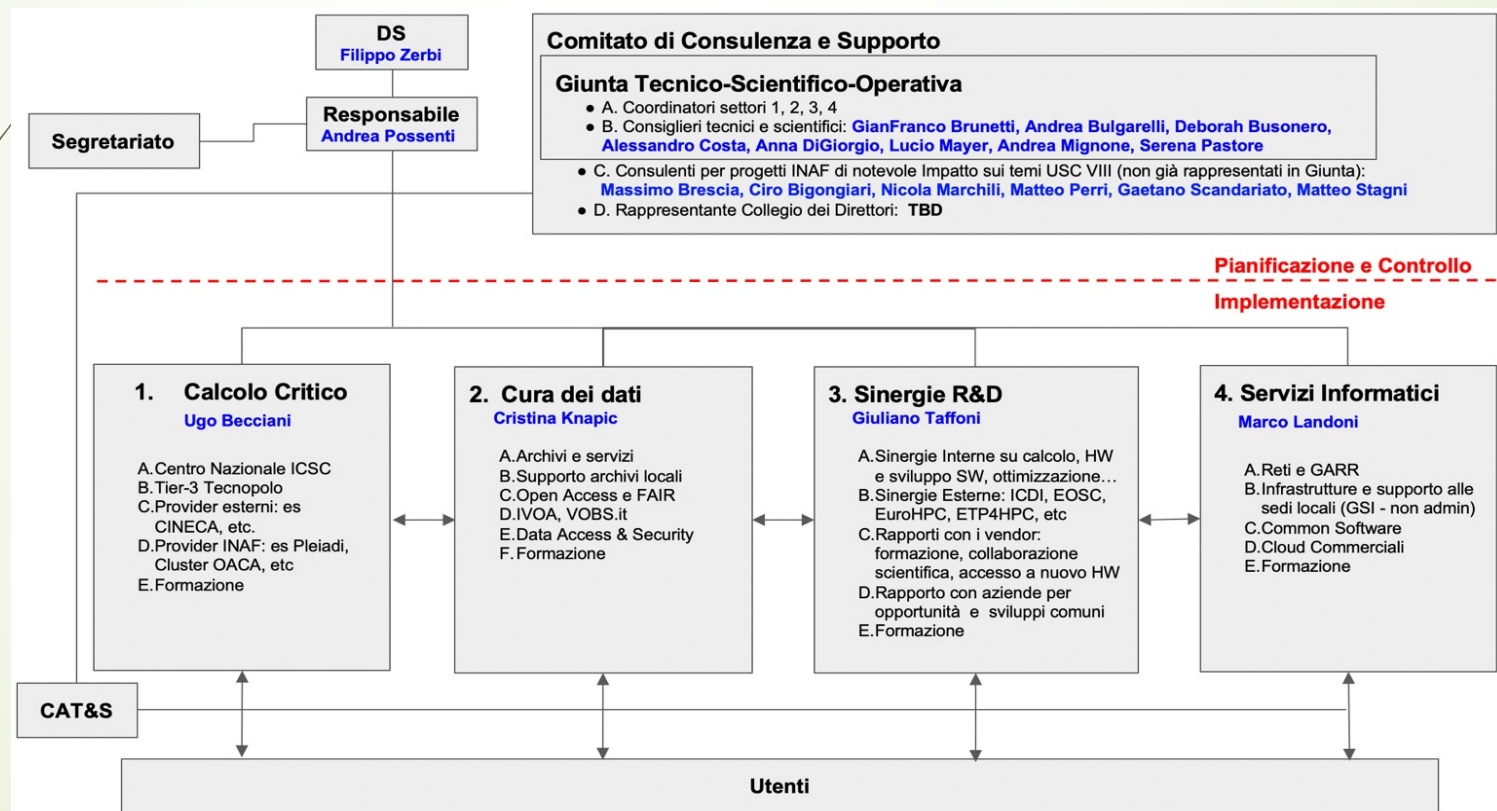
DS
Filippo Zerbi

Responsabile
Andrea Possenti

Segretariato

Comitato di Consulenza e Supporto

Giunta Tecnico-Scientifico-Operativa
● A. Coordinatori settori 1, 2, 3, 4
● B. Consiglieri tecnici e scientifici: GianFranco Brunetti, Andrea Bulgarelli, Deborah Busonero, Alessandro Costa, Anna DiGiorgio, Lucio Mayer, Andrea Mignone, Serena Pastore
● C. Consulenti per progetti INAF di notevole Impatto sui temi USC VIII (non già rappresentati in Giunta): Massimo Brescia, Ciro Bigongiari, Nicola Marchili, Matteo Perri, Gaetano Scandariato, Matteo Stagni
● D. Rappresentante Collegio dei Direttori: TBD

Pianificazione e Controllo

Implementazione

1. Calcolo Critico
Ugo Becciani

A. Centro Nazionale ICSC
B. Tier-3 Tecnopolo
C. Provider esterni: es CINECA, etc.
D. Provider INAF: es Pleiadi, Cluster OACA, etc
E. Formazione

2. Cura dei dati
Cristina Knapic

A. Archivi e servizi
B. Supporto archivi locali
C. Open Access e FAIR
D. IVOA, VOBS.it
E. Data Access & Security
F. Formazione

3. Sinergie R&D
Giuliano Taffoni

A. Sinergie Interne su calcolo, HW e sviluppo SW, ottimizzazione…
B. Sinergie Esterne: ICDI, EOSC, EuroHPC, ETP4HPC, etc
C. Rapporti con i vendor: formazione, collaborazione scientifica, accesso a nuovo HW
D. Rapporto con aziende per opportunità e sviluppi comuni
E. Formazione

4. Servizi Informatici
Marco Landoni

A. Reti e GARR
B. Infrastrutture e supporto alle sedi locali (GSI - non admin)
C. Common Software
D. Cloud Commerciali
E. Formazione

CAT&S

Utenti